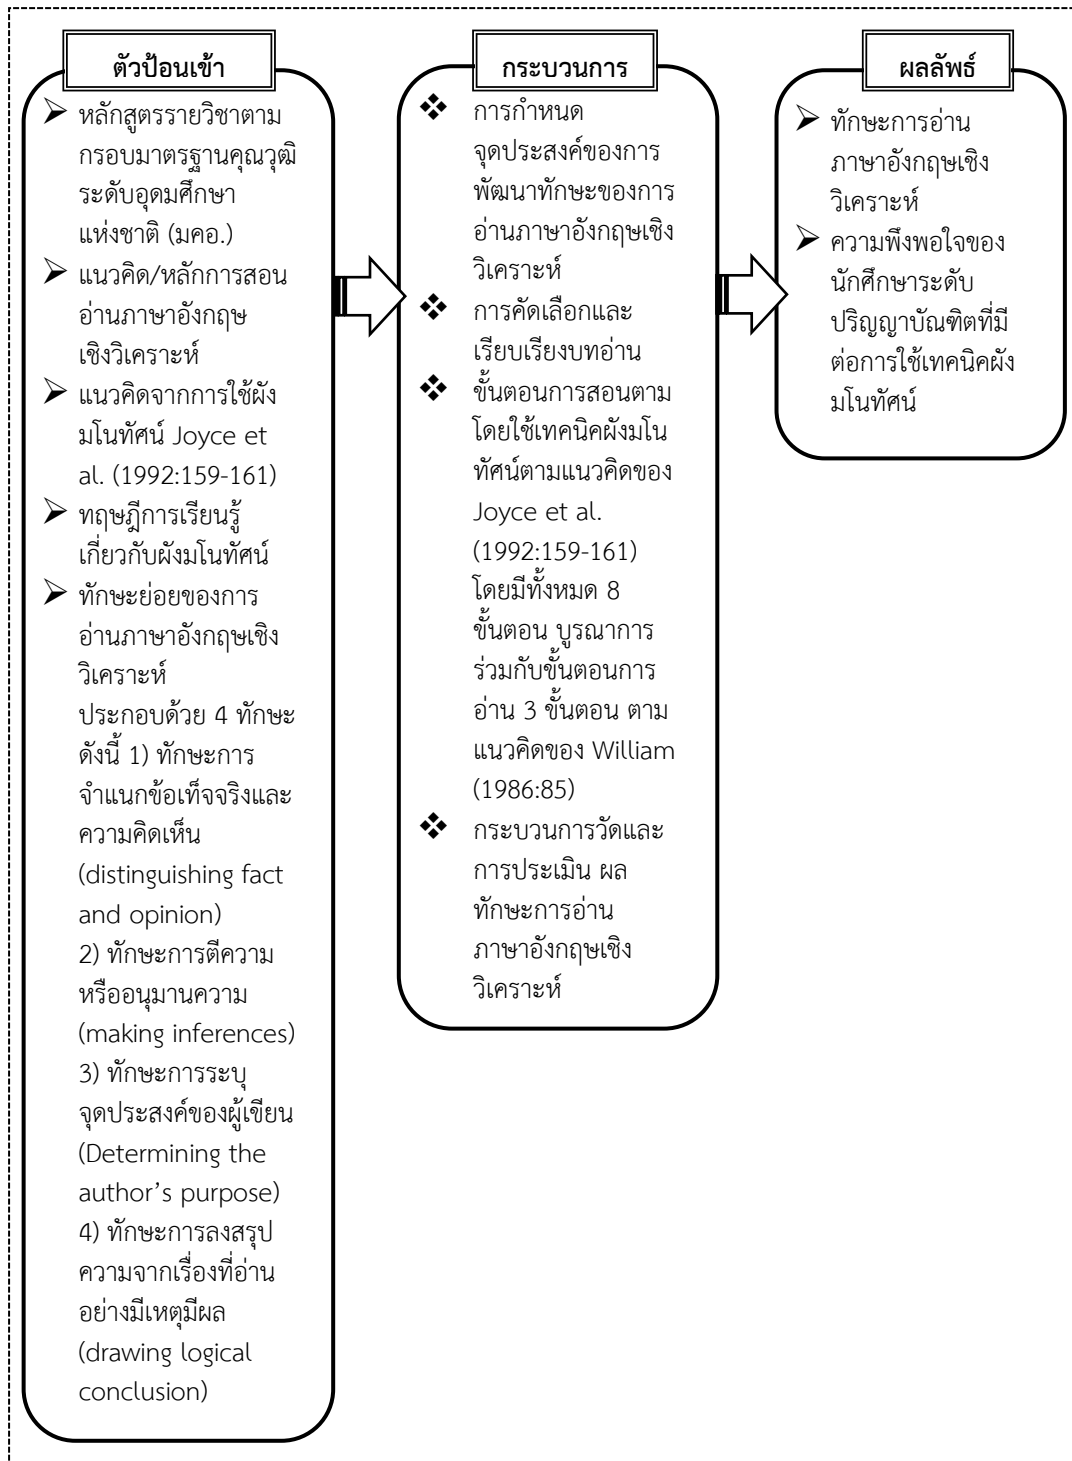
ตัวป้อนเข้า

➢ หลักสูตรรายวิชาตามกรอบมาตรฐานคุณวุฒิระดับอุดมศึกษาแห่งชาติ (มคอ.)
➢ แนวคิด/หลักการสอนอ่านภาษาอังกฤษเชิงวิเคราะห์
➢ แนวคิดจากการใช้ผังมโนทัศน์ Joyce et al. (1992:159-161)
➢ ทฤษฎีการเรียนรู้เกี่ยวกับผังมโนทัศน์
➢ ทักษะย่อยของการอ่านภาษาอังกฤษเชิงวิเคราะห์
ประกอบด้วย 4 ทักษะ ดังนี้ 1) ทักษะการจำแนกข้อเท็จจริงและความคิดเห็น (distinguishing fact and opinion)
2) ทักษะการตีความหรืออนุมานความ (making inferences)
3) ทักษะการระบุจุดประสงค์ของผู้เขียน (Determining the author’s purpose)
4) ทักษะการลงสรุปความจากเรื่องที่อ่านอย่างมีเหตุมีผล (drawing logical conclusion)

กระบวนการ

❖ การกำหนดจุดประสงค์ของการพัฒนาทักษะของการอ่านภาษาอังกฤษเชิงวิเคราะห์
❖ การคัดเลือกและเรียบเรียงบทอ่าน
❖ ขั้นตอนการสอนตามโดยใช้เทคนิคผังมโนทัศน์ตามแนวคิดของ Joyce et al. (1992:159-161) โดยมีทั้งหมด 8 ขั้นตอน บูรณาการร่วมกับขั้นตอนการอ่าน 3 ขั้นตอน ตามแนวคิดของ William (1986:85)
❖ กระบวนการวัดและการประเมิน ผลทักษะการอ่านภาษาอังกฤษเชิงวิเคราะห์

ผลลัพธ์

➢ ทักษะการอ่านภาษาอังกฤษเชิงวิเคราะห์
➢ ความพึงพอใจของนักศึกษาระดับปริญญาบัณฑิตที่มีต่อการใช้เทคนิคผังมโนทัศน์